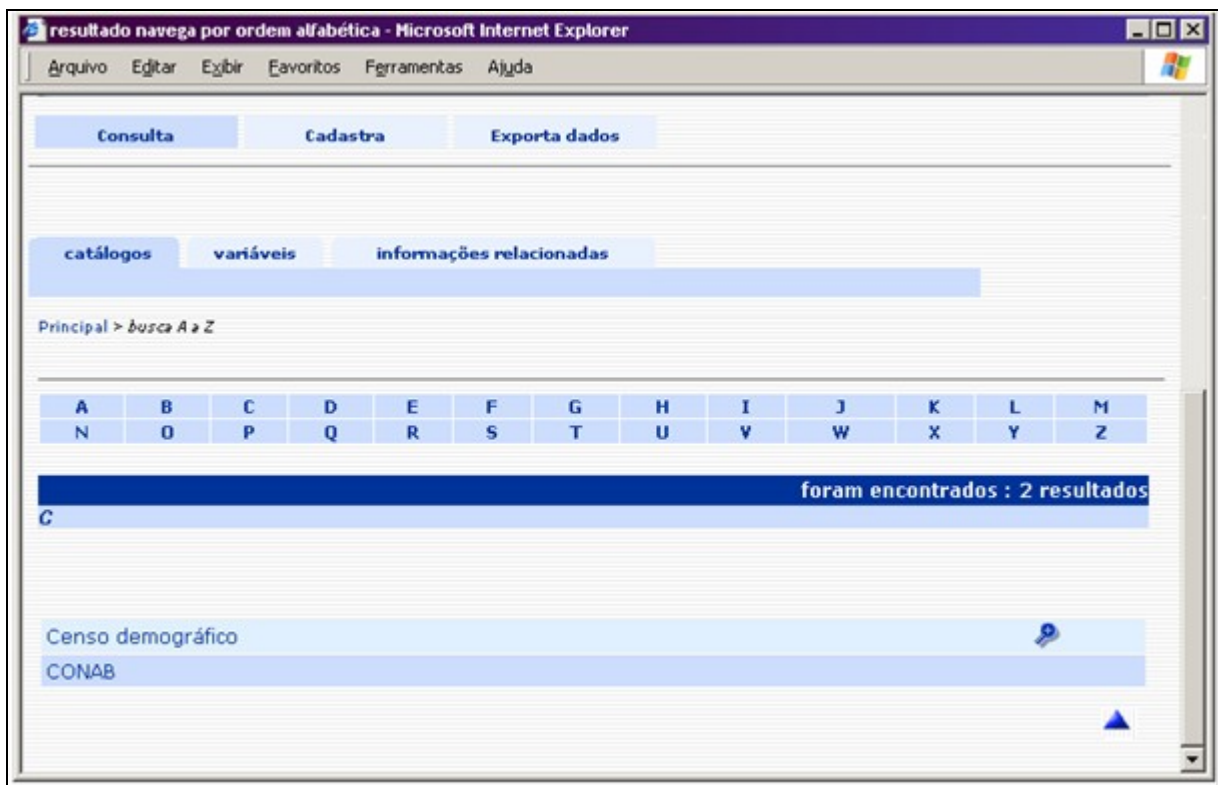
resultado navega por ordem alfabética - Microsoft Internet Explorer

Arquivo Editar Exibir Favoritos Ferramentas Ajuda

Consulta Cadastra Exporta dados

catálogos variáveis informações relacionadas

Principal > busca A a Z

| A | B | C | D | E | F | G | H | I | J | K | L | M |
|---|---|---|---|---|---|---|---|---|---|---|---|---|
| N | O | P | Q | R | S | T | U | V | W | X | Y | Z |

foram encontrados : 2 resultados

C

Censo demográfico

CONAB